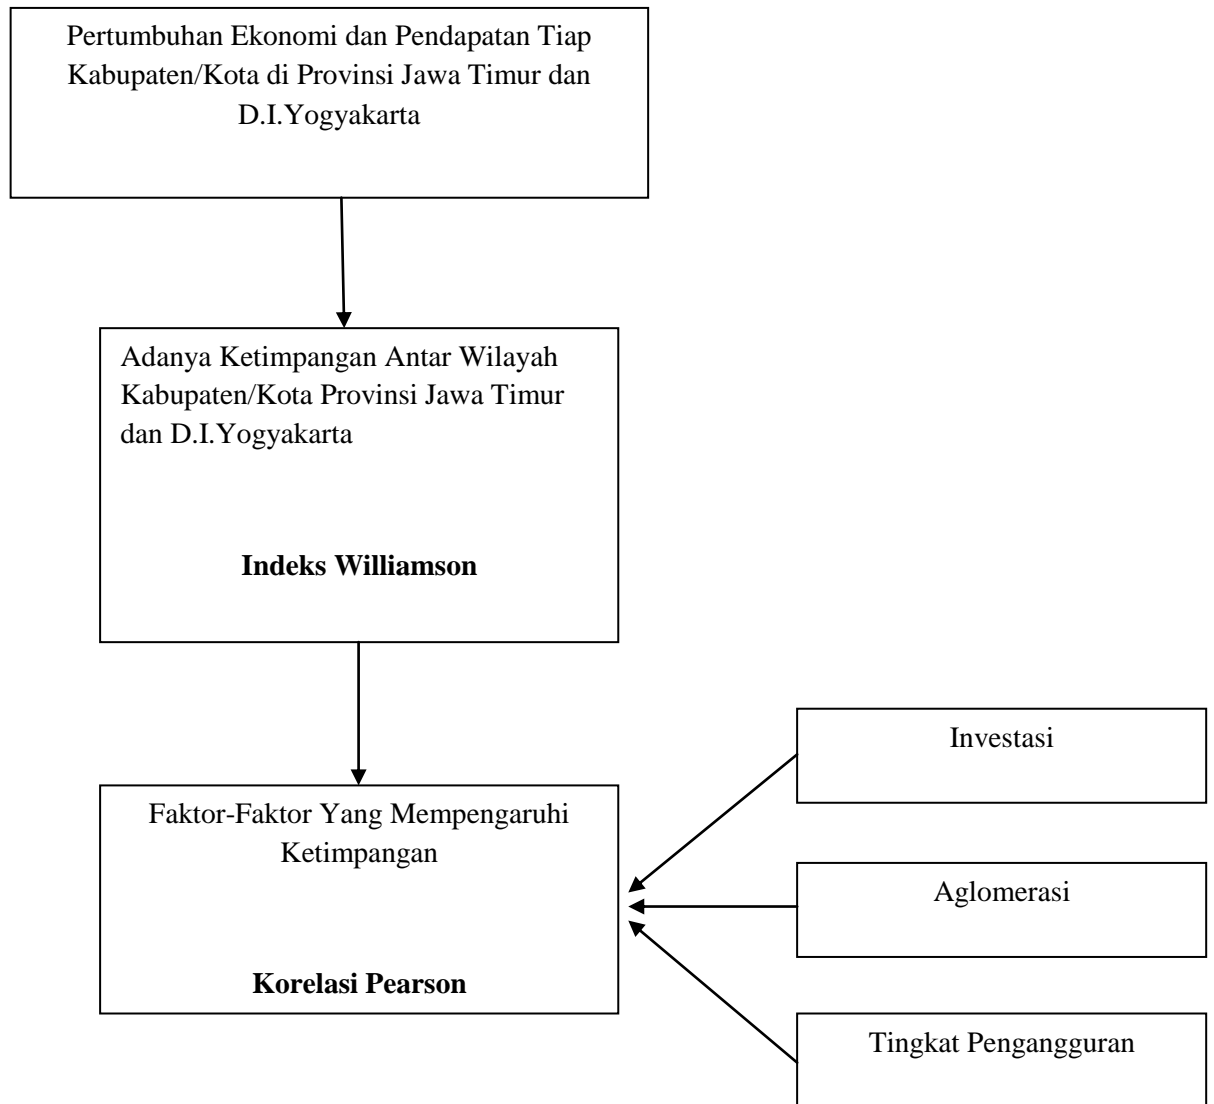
Pertumbuhan Ekonomi dan Pendapatan Tiap Kabupaten/Kota di Provinsi Jawa Timur dan D.I.Yogyakarta

Adanya Ketimpangan Antar Wilayah Kabupaten/Kota Provinsi Jawa Timur dan D.I.Yogyakarta

**Indeks Williamson**

Faktor-Faktor Yang Mempengaruhi Ketimpangan

**Korelasi Pearson**

Investasi

Aglomerasi

Tingkat Pengangguran